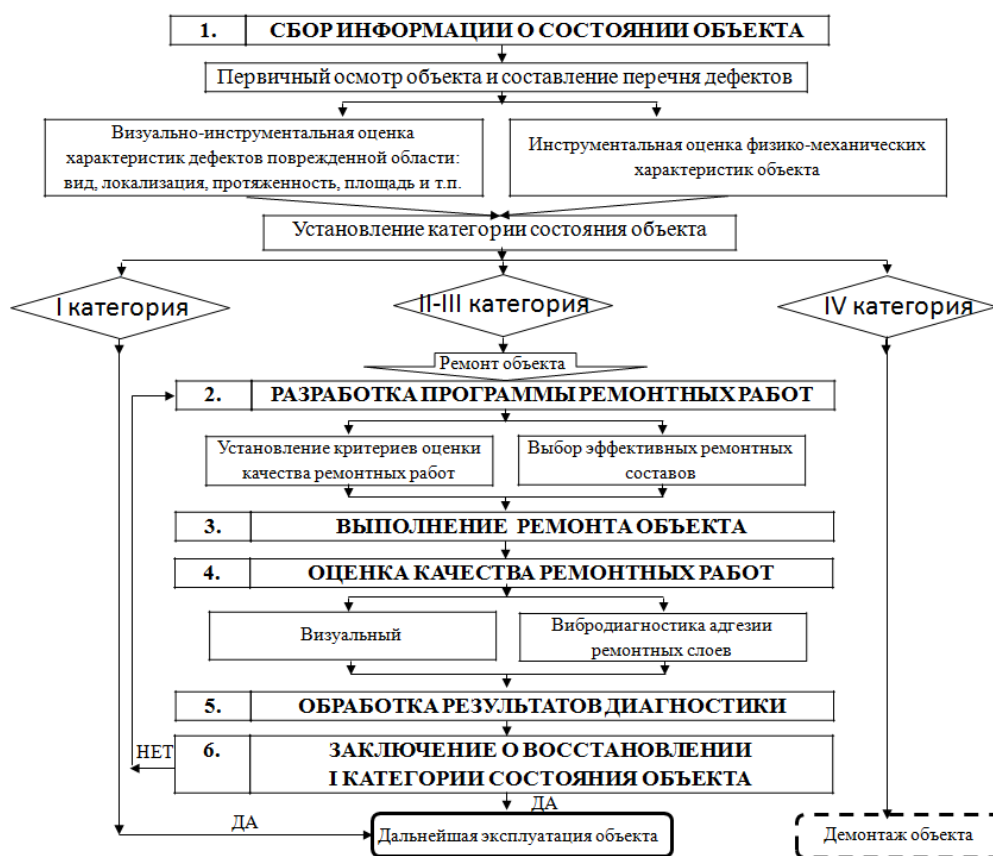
1. СБОР ИНФОРМАЦИИ О СОСТОЯНИИ ОБЪЕКТА

Первичный осмотр объекта и составление перечня дефектов

Визуально-инструментальная оценка характеристик дефектов поврежденной области: вид, локализация, протяженность, площадь и т.п.

Инструментальная оценка физико-механических характеристик объекта

Установление категории состояния объекта

I категория

II-III категория

IV категория

Ремонт объекта

2. РАЗРАБОТКА ПРОГРАММЫ РЕМОНТНЫХ РАБОТ

Установление критериев оценки качества ремонтных работ

Выбор эффективных ремонтных составов

3. ВЫПОЛНЕНИЕ РЕМОНТА ОБЪЕКТА

4. ОЦЕНКА КАЧЕСТВА РЕМОНТНЫХ РАБОТ

Визуальный

Вибродиагностика адгезии ремонтных слоев

5. ОБРАБОТКА РЕЗУЛЬТАТОВ ДИАГНОСТИКИ

НЕТ

6. ЗАКЛЮЧЕНИЕ О ВОССТАНОВЛЕНИИ I КАТЕГОРИИ СОСТОЯНИЯ ОБЪЕКТА

ДА

ДА

Дальнейшая эксплуатация объекта

Демонтаж объекта